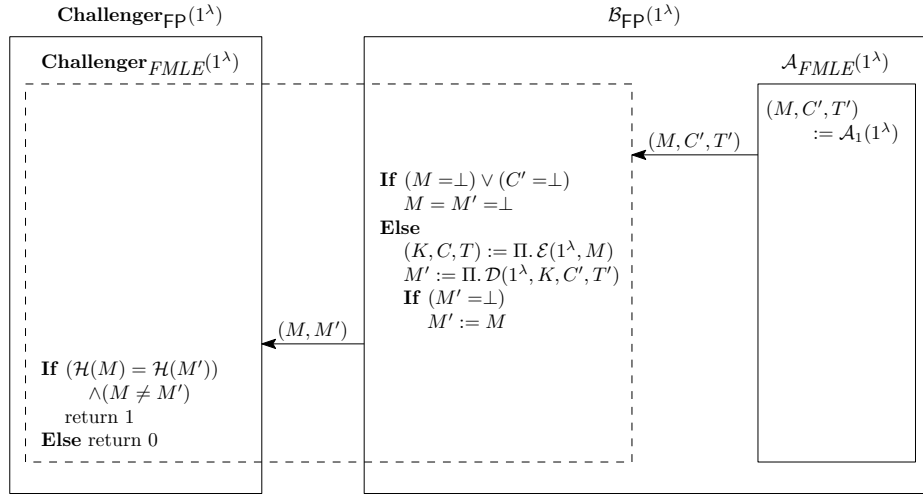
$\textbf{Challenger}_{\mathsf{FP}}(1^\lambda)$

$\mathcal{B}_{\mathsf{FP}}(1^\lambda)$

$\textbf{Challenger}_{FMLE}(1^\lambda)$

$\mathcal{A}_{FMLE}(1^\lambda)$

$(M, C', T') := \mathcal{A}_1(1^\lambda)$

$(M, C', T')$

**If** $(M = \perp) \vee (C' = \perp)$
$M = M' = \perp$
**Else**
$(K, C, T) := \Pi.\mathcal{E}(1^\lambda, M)$
$M' := \Pi.\mathcal{D}(1^\lambda, K, C', T')$
**If** $(M' = \perp)$
$M' := M$

$(M, M')$

**If** $(\mathcal{H}(M) = \mathcal{H}(M'))$
$\wedge (M \neq M')$
return 1
**Else** return 0